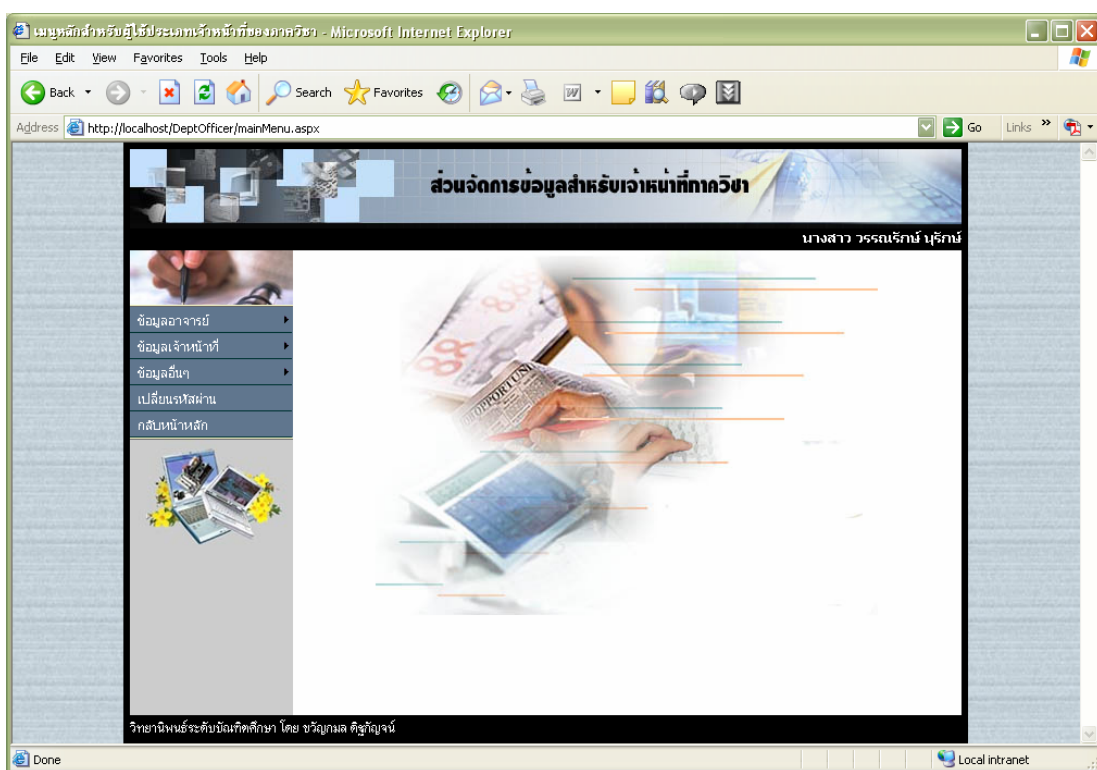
เมนูหลักสำหรับผู้ใช้ประเภทเจ้าหน้าที่ของภาควิชา - Microsoft Internet Explorer

File Edit View Favorites Tools Help

Back Search Favorites

Address http://localhost/DeptOfficer/mainMenu.aspx Go Links

ส่วนจัดการข้อมูลสำหรับเจ้าหน้าที่ภาควิชา

นางสาว วรรณรักษ์ นุรักษ์

ข้อมูลอาจารย์
ข้อมูลเจ้าหน้าที่
ข้อมูลอื่นๆ
เปลี่ยนรหัสผ่าน
กลับหน้าหลัก

วิทยานิพนธ์ระดับบัณฑิตศึกษา โดย ขวัญกมล ดิฐกัญจน์

Done Local intranet